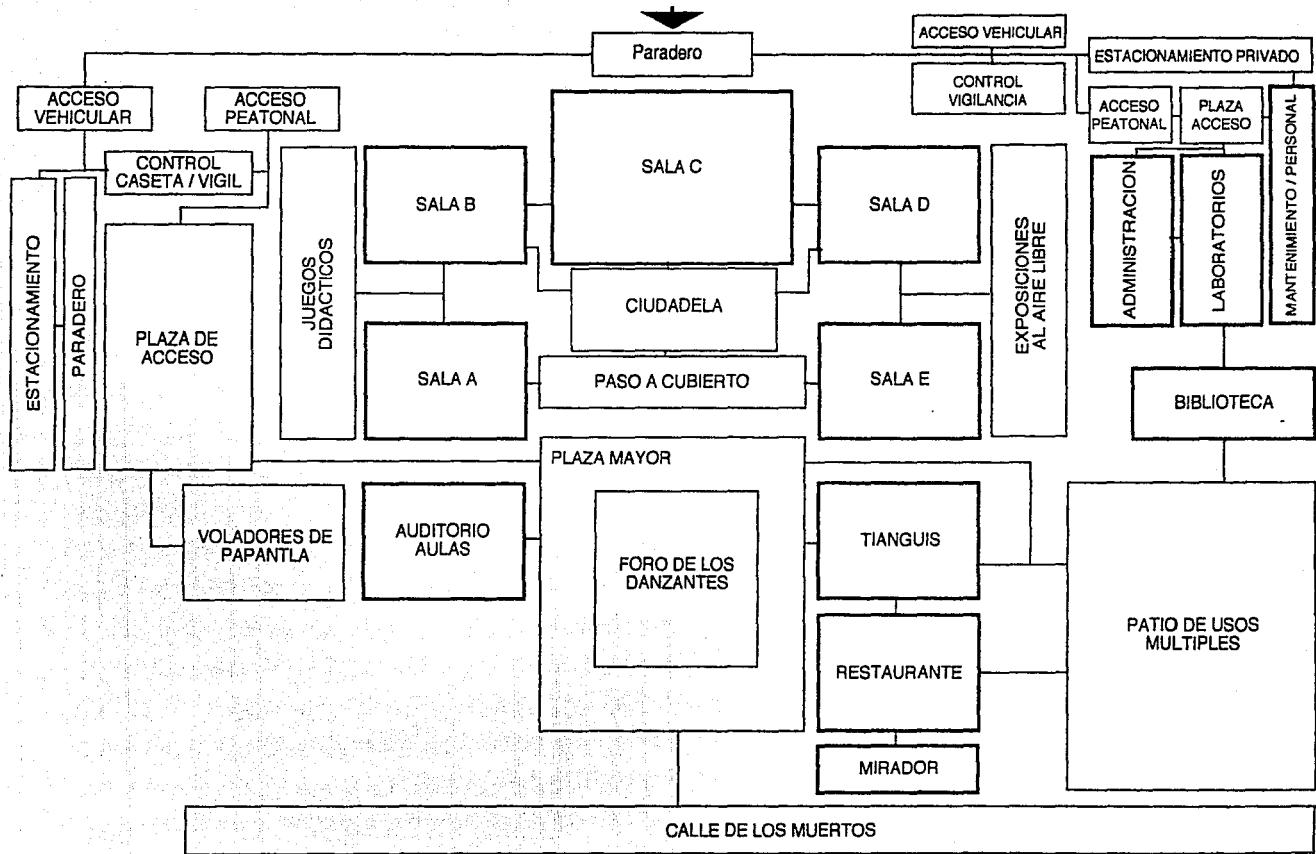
Paradero

ACCESO VEHICULAR

CONTROL VIGILANCIA

ESTACIONAMIENTO PRIVADO

ACCESO VEHICULAR

ACCESO PEATONAL

CONTROL CASETA / VIGIL

ACCESO PEATONAL

PLAZA ACCESO

MANTENIMIENTO / PERSONAL

SALA C

ESTACIONAMIENTO

PARADERO

PLAZA DE ACCESO

JUEGOS DIDACTICOS

SALA B

SALA D

EXPOSICIONES AL AIRE LIBRE

ADMINISTRACION

LABORATORIOS

CIUDADELA

SALA A

PASO A CUBIERTO

SALA E

BIBLIOTECA

PLAZA MAYOR

VOLADORES DE PAPANTLA

AUDITORIO AULAS

FORO DE LOS DANZANTES

TIANGUIS

RESTAURANTE

PATIO DE USOS MULTIPLES

MIRADOR

CALLE DE LOS MUERTOS